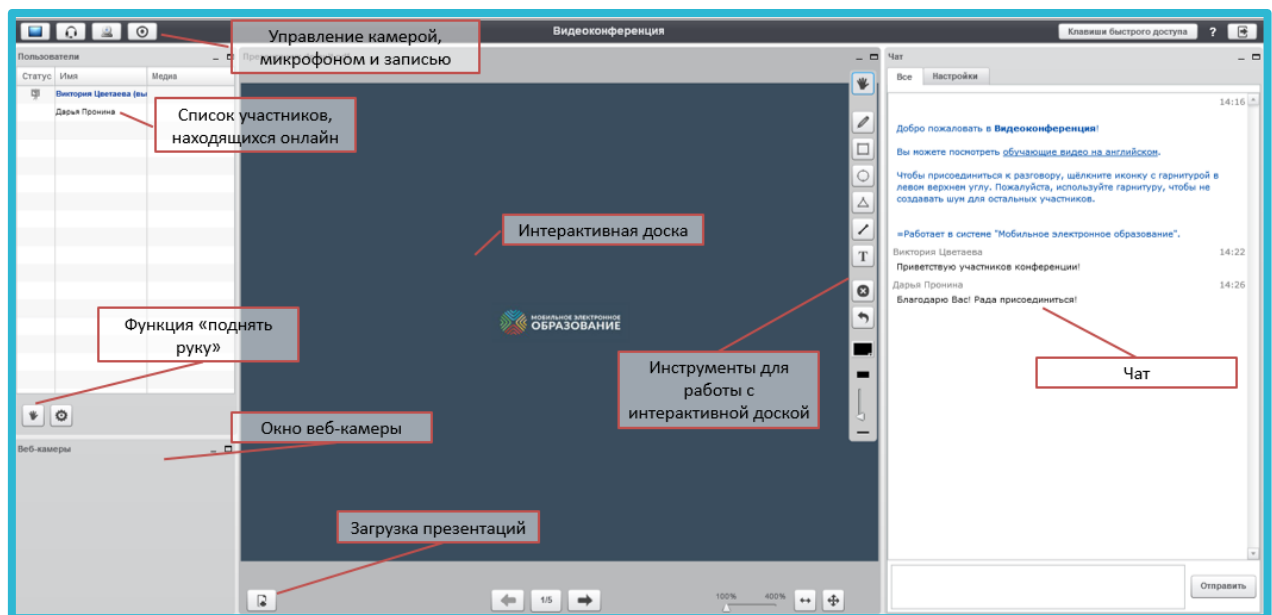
Видеоконференция

Клавиши быстрого доступа ?

Управление камерой, микрофоном и записью

Пользователи

Статус Имя Медиа

Виктория Цветаева (вы

Дарья Пронина

Список участников, находящихся онлайн

Функция «поднять руку»

Окно веб-камеры

Веб-камеры

Интерактивная доска

МОБИЛЬНОЕ ЭЛЕКТРОННОЕ ОБРАЗОВАНИЕ

Инструменты для работы с интерактивной доской

Загрузка презентаций

1/5

100% 400%

Чат

Все Настройки

14:16

Добро пожаловать в Видеоконференция!

Вы можете посмотреть обучающие видео на английском.

Чтобы присоединиться к разговору, щёлкните иконку с гарнитурой в левом верхнем углу. Пожалуйста, используйте гарнитуру, чтобы не создавать шум для остальных участников.

=Работает в системе "Мобильное электронное образование".

Виктория Цветаева 14:22

Приветствую участников конференции!

Дарья Пронина 14:26

Благодарю Вас! Рада присоединиться!

Чат

Отправить